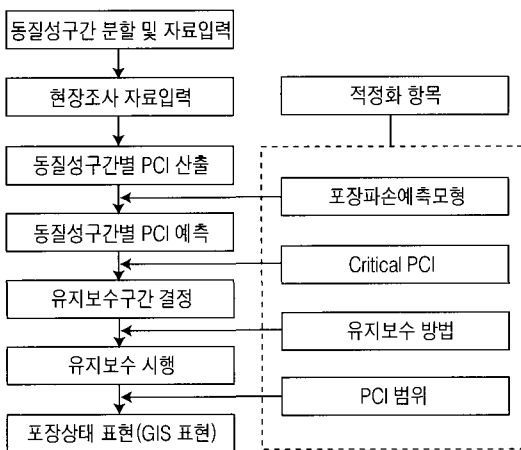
동질성구간 분할 및 자료입력

현장조사 자료입력

동질성구간별 PCI 산출

동질성구간별 PCI 예측

유지보수구간 결정

유지보수 시행

포장상태 표현(GIS 표현)

적정화 항목

포장파손예측모형

Critical PCI

유지보수 방법

PCI 범위